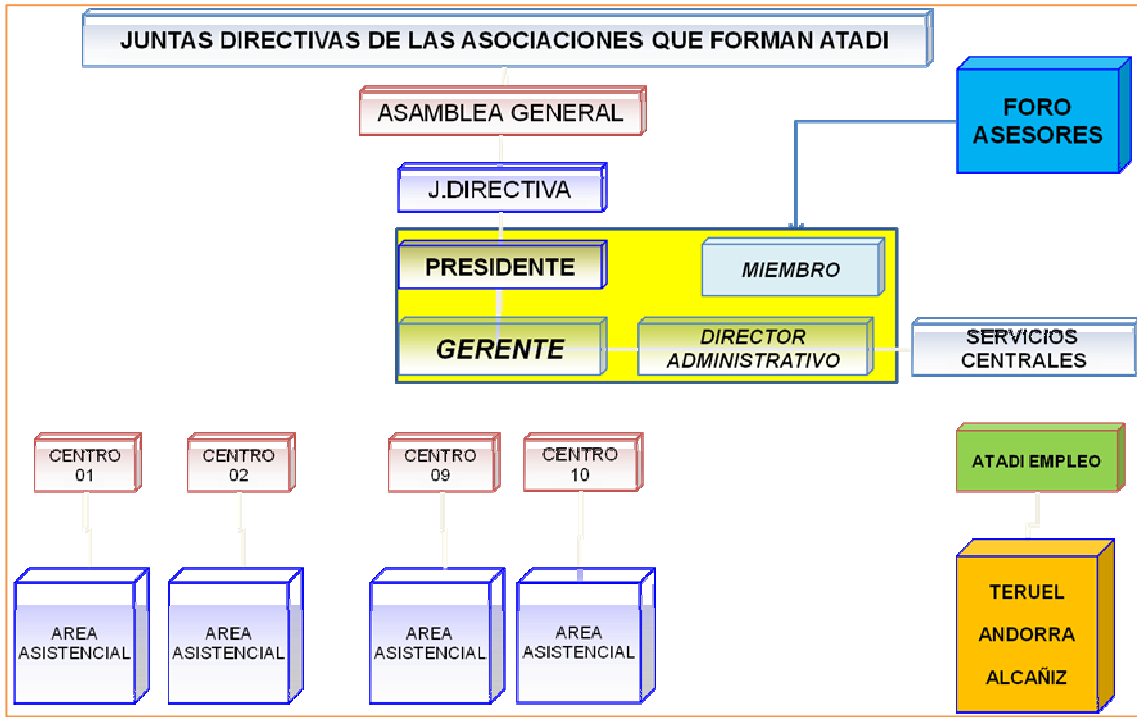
JUNTAS DIRECTIVAS DE LAS ASOCIACIONES QUE FORMAN ATADI

ASAMBLEA GENERAL

FORO ASESORES

J.DIRECTIVA

PRESIDENTE

MIEMBRO

GERENTE

DIRECTOR ADMINISTRATIVO

SERVICIOS CENTRALES

CENTRO 01

CENTRO 02

CENTRO 09

CENTRO 10

ATADI EMPLEO

AREA ASISTENCIAL

AREA ASISTENCIAL

AREA ASISTENCIAL

AREA ASISTENCIAL

TERUEL
ANDORRA
ALCAÑIZ